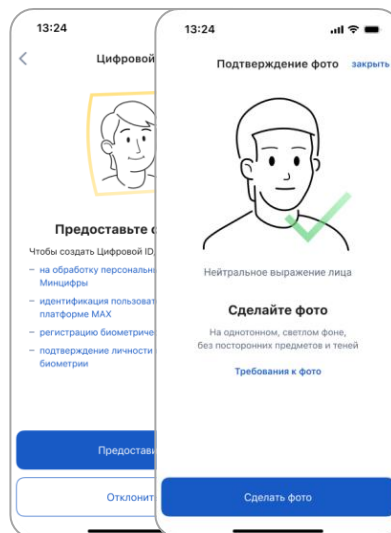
13:24

Цифровой

Предоставьте с

Чтобы создать Цифровой ID,

– на обработку персональн Минцифры

– идентификация пользоват платформе MAX

– регистрацию биометриче

– подтверждение личности биометрии

Предостав

Отклонит

13:24

Подтверждение фото

закрыть

Нейтральное выражение лица

Сделайте фото

На однотонном, светлом фоне, без посторонних предметов и теней

Требования к фото

Сделать фото